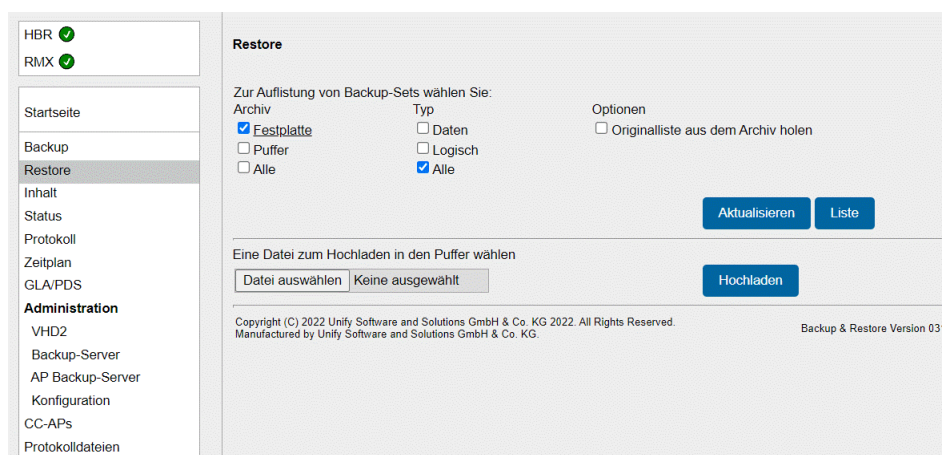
HBR
RMX

Startseite
Backup
Restore
Inhalt
Status
Protokoll
Zeitplan
GLA/PDS
Administration
VHD2
Backup-Server
AP Backup-Server
Konfiguration
CC-APs
Protokolldateien

Restore

Zur Auflistung von Backup-Sets wählen Sie:

| Archiv | Typ | Optionen |
|---|---|---|
| Festplatte | Daten | Originalliste aus dem Archiv holen |
| Puffer | Logisch | |
| Alle | Alle | |

Aktualisieren Liste

Eine Datei zum Hochladen in den Puffer wählen

Datei auswählen Keine ausgewählt

Hochladen

Copyright (C) 2022 Unify Software and Solutions GmbH & Co. KG 2022. All Rights Reserved.
Manufactured by Unify Software and Solutions GmbH & Co. KG.

Backup & Restore Version 03